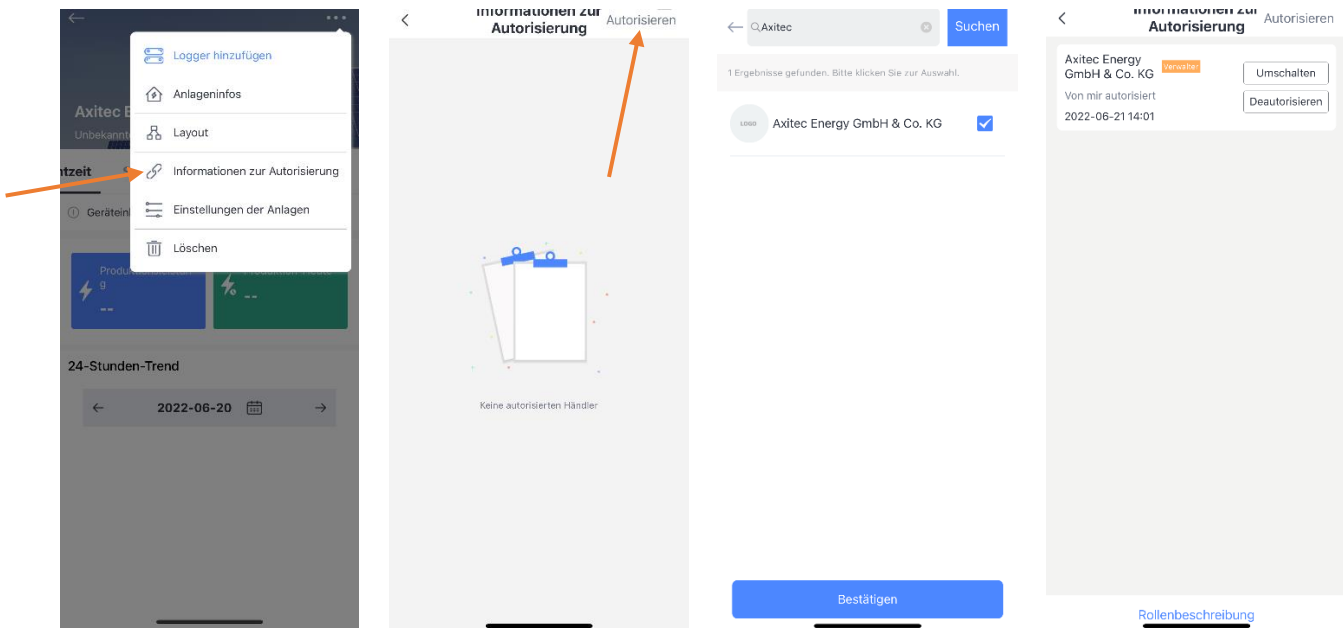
Logger hinzufügen

Anlageninfos

Layout

Informationen zur Autorisierung

Einstellungen der Anlagen

Löschen

Axitec E

Unbekannte

ntzeit

Geräteinf

Produktionsleistun g

--

Produktion heute

--

24-Stunden-Trend

2022-06-20

Informationen zur Autorisierung

Autorisieren

Keine autorisierten Händler

Axitec

Suchen

1 Ergebnisse gefunden. Bitte klicken Sie zur Auswahl.

LOGO

Axitec Energy GmbH & Co. KG

Bestätigen

Informationen zur Autorisierung

Autorisieren

Axitec Energy GmbH & Co. KG

Verwalter

Umschalten

Von mir autorisiert

Deautorisieren

2022-06-21 14:01

Rollenbeschreibung